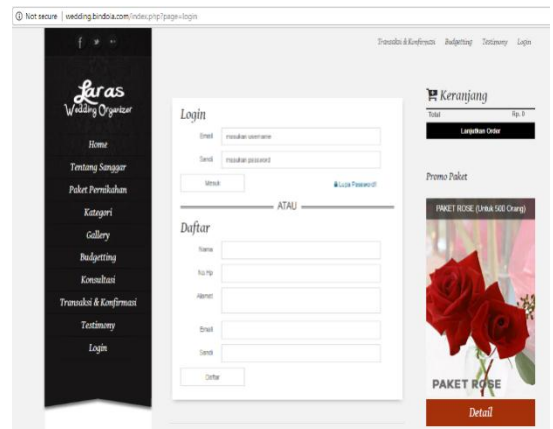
ⓘ Not secure | wedding.bindoia.com/index.php?page=login

f

Transaksi & Konfirmasi Budgetting Testimony Login

Laras Wedding Organizer

Home
Tentang Sanggar
Paket Pernikahan
Kategori
Gallery
Budgetting
Konsultasi
Transaksi & Konfirmasi
Testimony
Login

Login

Email masukan username

Sandi masukan password

Masuk

Lupa Password!

ATAU

Daftar

Nama

No Hp

Alamat

Email

Sandi

Daftar

Keranjang

Total Rp. 0

Lanjutkan Order

Promo Paket

PAKET ROSE (Untuk 500 Orang)

PAKET ROSE

Detail